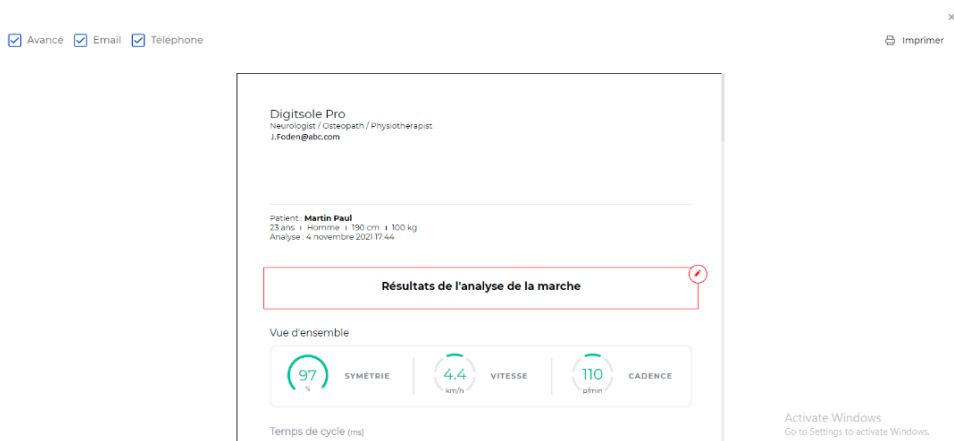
×

Avancé Email Téléphone

Imprimer

Digitsole Pro
Neurologist / Osteopath / Physiotherapist
J.Foden@abc.com

Patient : Martin Paul
23 ans | Homme | 190 cm | 100 kg
Analyse : 4 novembre 2021 17:44

Résultats de l'analyse de la marche

Vue d'ensemble

97
%
SYMÉTRIE

4.4
km/h
VITESSE

110
p/min
CADENCE

Temps de cycle (ms)

Activate Windows
Go to Settings to activate Windows.